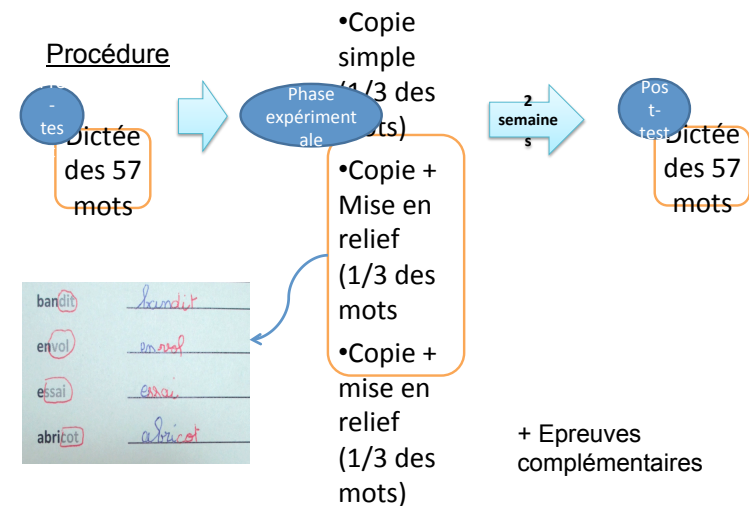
Procédure

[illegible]-tes

Dictée des 57 mots

Phase expérimentale

•Copie simple (1/3 des mots)

•Copie + Mise en relief (1/3 des mots

•Copie + mise en relief (1/3 des mots)

2 semaines

Post-test

Dictée des 57 mots

bandit bandit
envol envol
essai essai
abricot abricot

+ Epreuves complémentaires